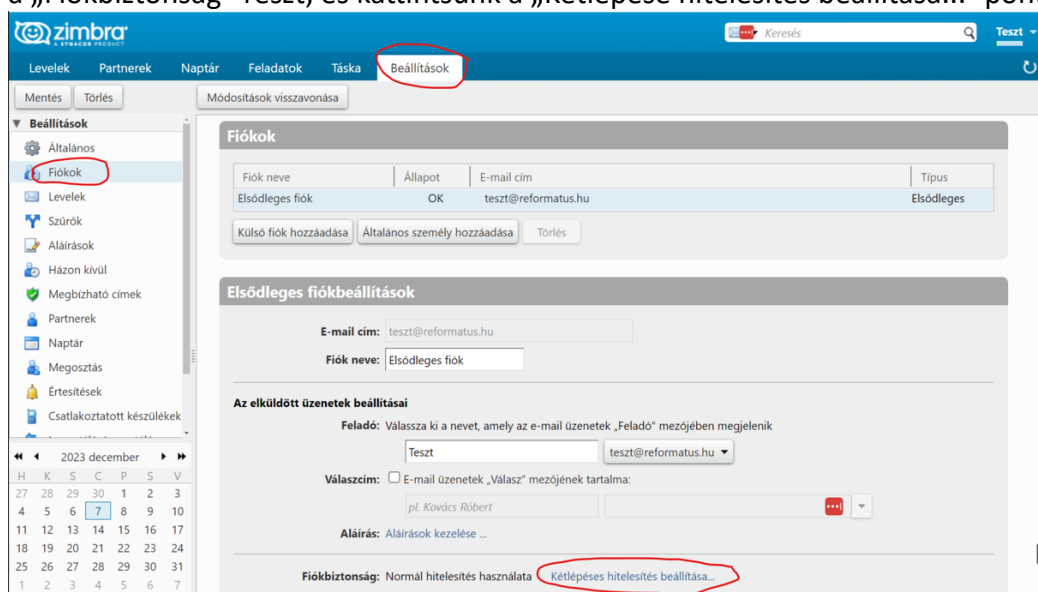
a „Fiókbiztonság" Teszt, és kattintsunk a „Kétlépéses hitelesítés beállítása..." pont

zimbra
A SYNACOR PRODUCT

Keresés

Teszt

Levelek Partnerek Naptár Feladatok Táska Beállítások

Mentés Törlés

Módosítások visszavonása

▼ Beállítások
Általános
Fiókok
Levelek
Szűrők
Aláírások
Házon kívül
Megbízható címek
Partnerek
Naptár
Megosztás
Értesítések
Csatlakoztatott készülékek

2023 december

| H | K | S | C | P | S | V |
|---|---|---|---|---|---|---|
| 27 | 28 | 29 | 30 | 1 | 2 | 3 |
| 4 | 5 | 6 | 7 | 8 | 9 | 10 |
| 11 | 12 | 13 | 14 | 15 | 16 | 17 |
| 18 | 19 | 20 | 21 | 22 | 23 | 24 |
| 25 | 26 | 27 | 28 | 29 | 30 | 31 |
| 1 | 2 | 3 | 4 | 5 | 6 | 7 |

Fiókok

| Fiók neve | Állapot | E-mail cím | Típus |
|---|---|---|---|
| Elsődleges fiók | OK | teszt@reformatus.hu | Elsődleges |

Külső fiók hozzáadása Általános személy hozzáadása Törlés

Elsődleges fiókbeállítások

E-mail cím: teszt@reformatus.hu
Fiók neve: Elsődleges fiók

Az elküldött üzenetek beállításai
Feladó: Válassza ki a nevet, amely az e-mail üzenetek „Feladó" mezőjében megjelenik
Teszt teszt@reformatus.hu
Válaszcím: E-mail üzenetek „Válasz" mezőjének tartalma:
pl. Kovács Róbert
Aláírás: Aláírások kezelése ...

Fiókbiztonság: Normál hitelesítés használata Kétlépéses hitelesítés beállítása...